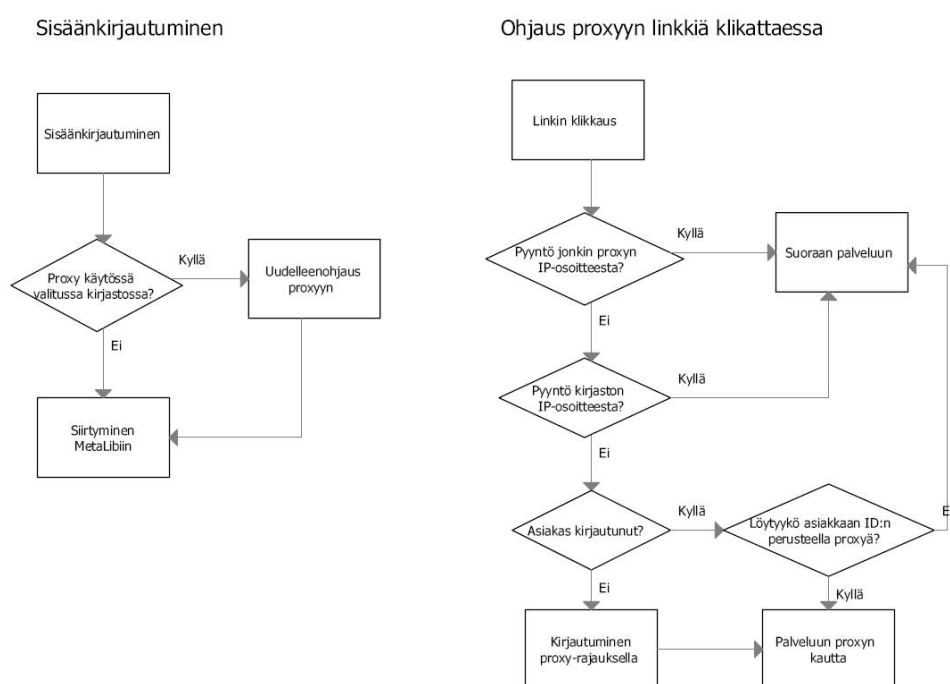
Sisäänkirjautuminen

Sisäänkirjautuminen

Proxy käytössä valitussa kirjastossa?

Kyllä

Uudelleenohjaus proxyyn

Ei

Siirtyminen MetaLibiin

Ohjaus proxyyn linkkiä klikattaessa

Linkin klikkaus

Pyyntö jonkin proxyn IP-osoitteesta?

Kyllä

Suoraan palveluun

Ei

Pyyntö kirjaston IP-osoitteesta?

Kyllä

Ei

Asiakas kirjautunut?

Kyllä

Löytyykö asiakkaan ID:n perusteella proxyä?

E

Ei

Kyllä

Kirjautuminen proxy-rajauksella

Palveluun proxyn kautta